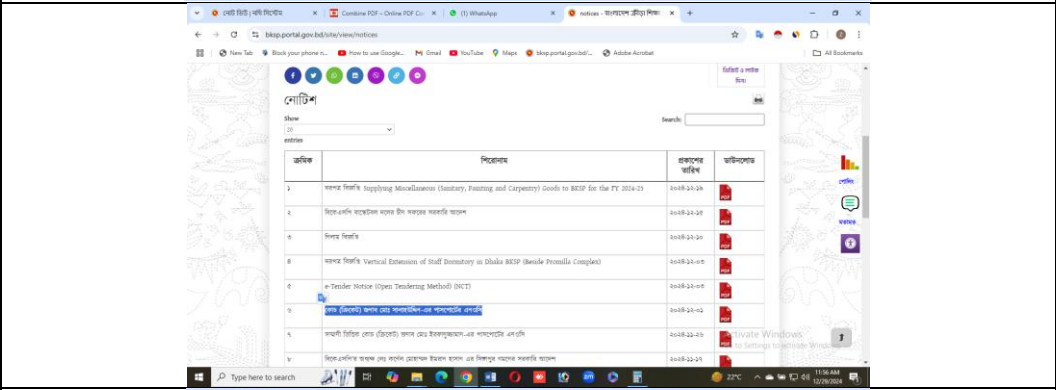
ভেন্ডি চিটি | বাঁধা নির্দেশ | Combine PDF – Online PDF Co | (1) WhatsApp | notices - বাংলাদেশ ক্রীড়া শিক্ষা

bksp.portal.gov.bd/site/view/notices

New Tab | Block your phone n... | How to use Google... | Gmail | YouTube | Maps | bksp.portal.gov.bd/... | Adobe Acrobat | All Bookmarks

ভিডিও ও সার্ভিস দিন

নোটিশ

Show 20 entries

Search:

| ক্রমিক | শিরোনাম | প্রকাশের তারিখ | ডাউনলোড |
|---|---|---|---|
| ১ | দরপত্র বিজ্ঞপ্তি Supplying Miscellaneous (Sanitary, Painting and Carpentry) Goods to BKSP for the FY 2024-25 | ২০২৪-১২-২৬ | PDF |
| ২ | বিকেএসপি বাস্কেটবল দলের টিম দলের সরকারি আদেশ | ২০২৪-১২-১৫ | PDF |
| ৩ | নিলাম বিজ্ঞপ্তি | ২০২৪-১২-১০ | PDF |
| ৪ | দরপত্র বিজ্ঞপ্তি Vertical Extension of Staff Dormitory in Dhaka BKSP (Beside Promills Complex) | ২০২৪-১২-০৩ | PDF |
| ৫ | e-Tender Notice (Open Tendering Method) (NCT) | ২০২৪-১২-০৩ | PDF |
| ৬ | কোচ (ক্রিকেট) জনাব মোঃ শাহরিয়ার-এর পাসপোর্ট এনওসি | ২০২৪-১২-০১ | PDF |
| ৭ | অস্থায়ী ভিত্তিক কোচ (ক্রিকেট) জনাব মোঃ ইকবাল-এর পাসপোর্ট এনওসি | ২০২৪-১১-২৬ | PDF |
| ৮ | বিকেএসপির অস্থায় মোঃ কর্নেল মোহাম্মদ ইমরান হাসান এর বিদেশ গমনের সরকারি আদেশ | ২০২৪-১১-১৭ | PDF |

Activate Windows
Go to Settings to activate Windows.

Type here to search

22°C

11:56 AM
12/29/2024